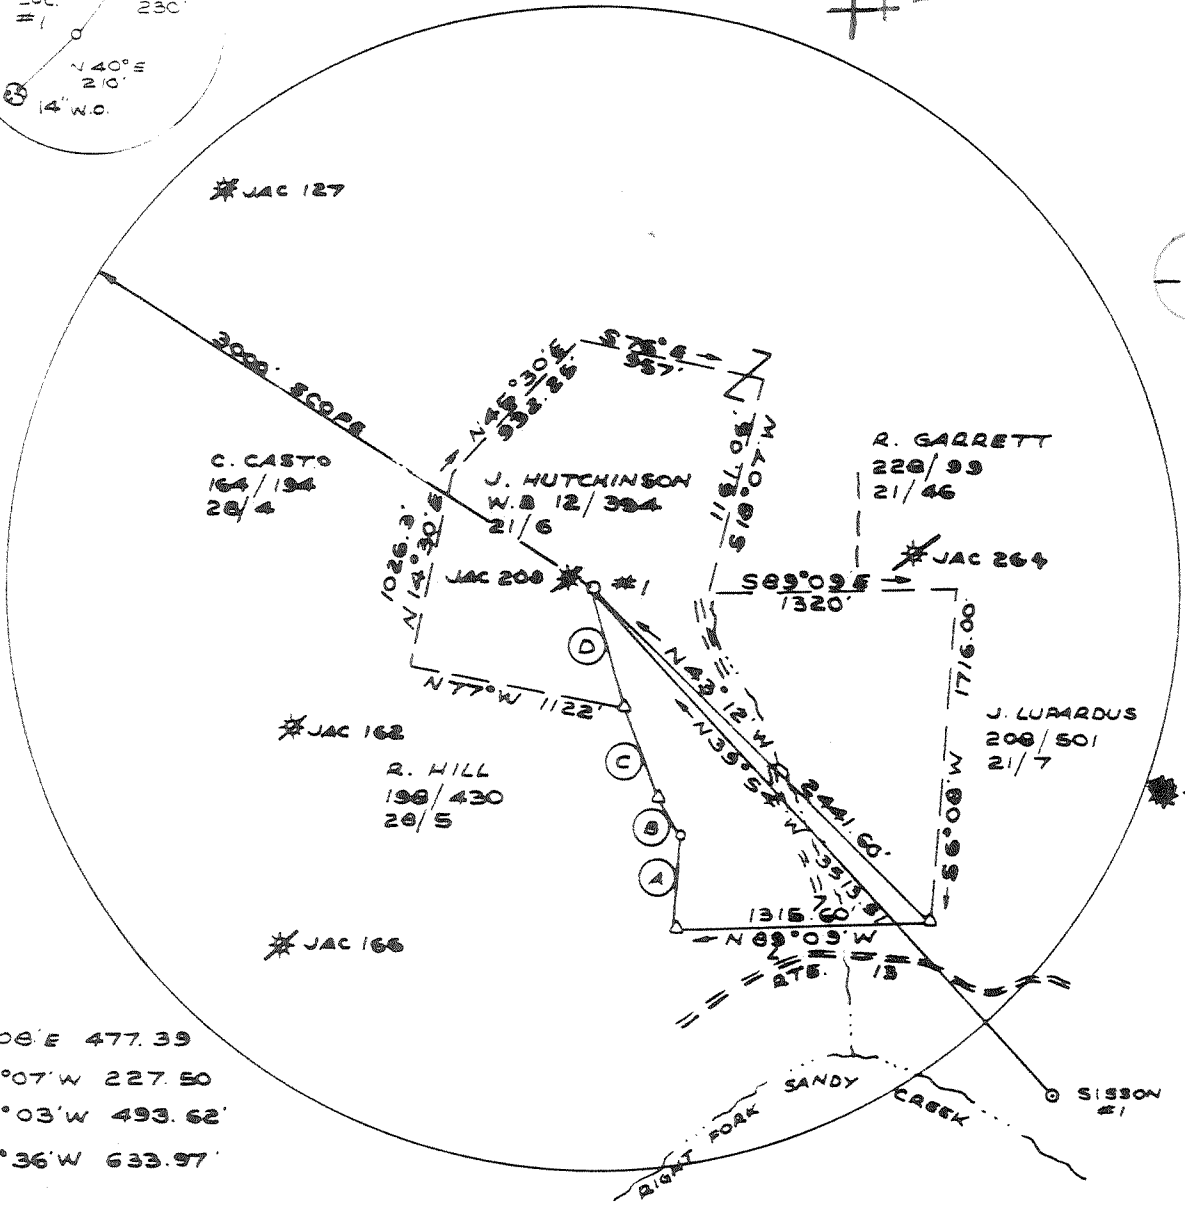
LOC. #1
230'
N 40° E 210'
14" W.O.

JAC 127

3000' SCOPE

N 46°30' E 538.86'
S 78° E 357'
S 10°07' W 1160.11'

C. CASTO
164/194
28/4

J. HUTCHINSON
W.B 12/394
21/6

R. GARRETT
228/99
21/46

JAC 264

1026.3'
N 14°30' E

JAC 208
#1

S 89°09' E
1320'

1716.00
S 6°08' W

D
N 43°12' W
N 77° W 1122'
N 39°54' W

JAC 162

C

R. HILL
198/430
28/5

J. LUPARDUS
208/501
21/7

2441.60'

B

A

3513.8

1315.60
N 89°09' W

JAC 166

RTE. 13

SANDY
CREEK
RIGHT FORK

SISSON #1

08' E 477.39
°07' W 227.50
°03' W 493.62'
°36' W 633.97'